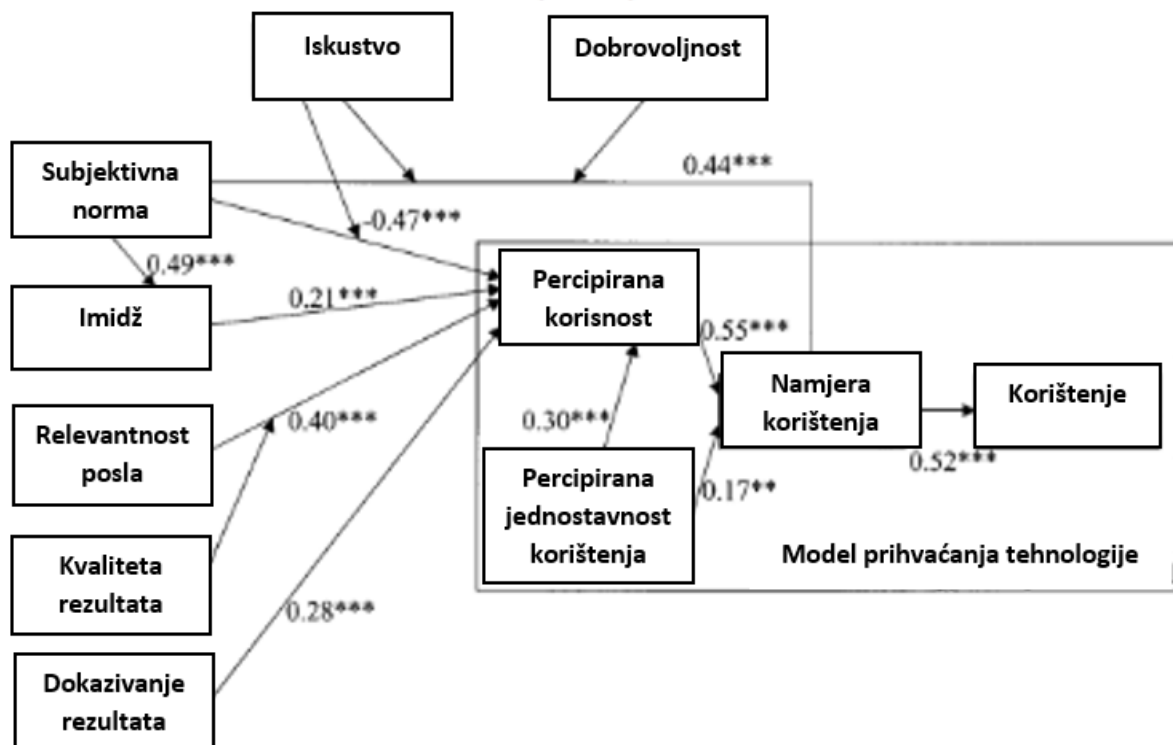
Iskustvo

Dobrovoljnost

Subjektivna norma

0.44***

-0.47***

0.49***

Imidž

0.21***

Percipirana korisnost

0.55***

Relevantnost posla

0.40***

0.30***

Namjera korištenja

Korištenje

0.52***

Percipirana jednostavnost korištenja

0.17**

Kvaliteta rezultata

Model prihvaćanja tehnologije

0.28***

Dokazivanje rezultata